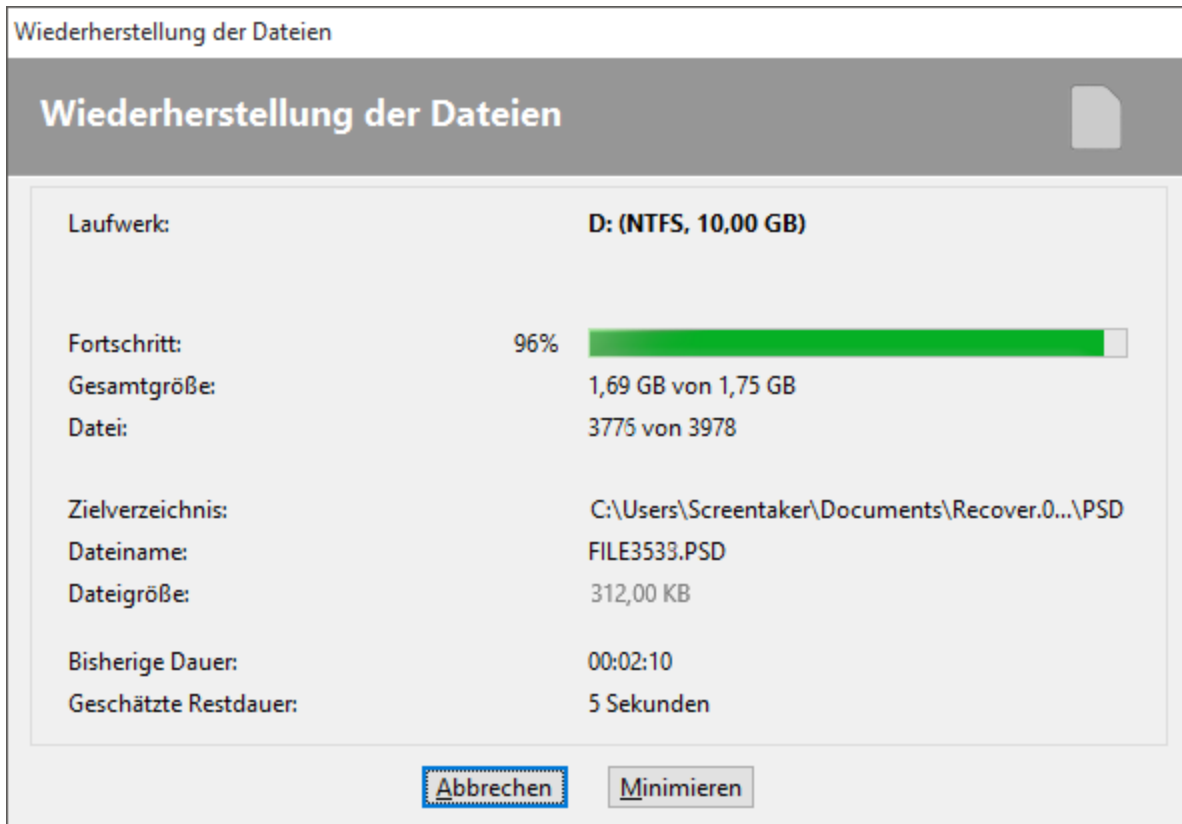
Wiederherstellung der Dateien

Wiederherstellung der Dateien

Laufwerk: D: (NTFS, 10,00 GB)

Fortschritt: 96%
Gesamtgröße: 1,69 GB von 1,75 GB
Datei: 3776 von 3978

Zielverzeichnis: C:\Users\Screentaker\Documents\Recover.0...\PSD
Dateiname: FILE3533.PSD
Dateigröße: 312,00 KB

Bisherige Dauer: 00:02:10
Geschätzte Restdauer: 5 Sekunden

Abbrechen Minimieren